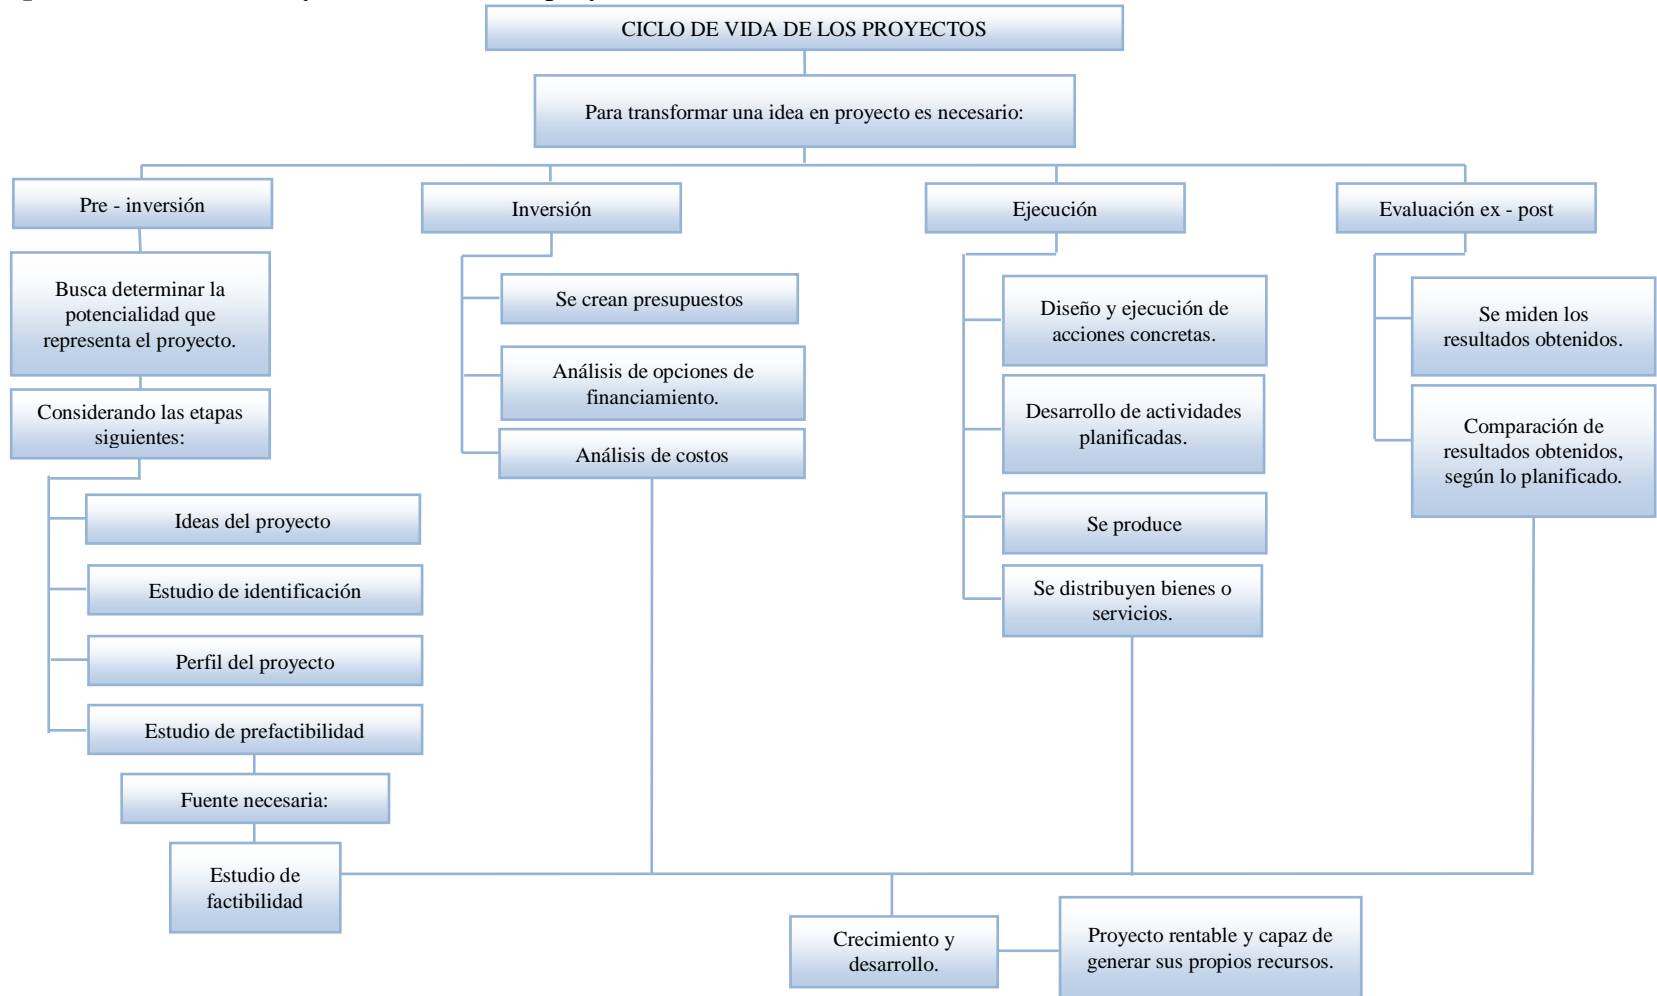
CICLO DE VIDA DE LOS PROYECTOS

Para transformar una idea en proyecto es necesario:

Pre - inversión

Busca determinar la potencialidad que representa el proyecto.

Considerando las etapas siguientes:

Ideas del proyecto

Estudio de identificación

Perfil del proyecto

Estudio de prefactibilidad

Fuente necesaria:

Estudio de factibilidad

Inversión

Se crean presupuestos

Análisis de opciones de financiamiento.

Análisis de costos

Ejecución

Diseño y ejecución de acciones concretas.

Desarrollo de actividades planificadas.

Se produce

Se distribuyen bienes o servicios.

Evaluación ex - post

Se miden los resultados obtenidos.

Comparación de resultados obtenidos, según lo planificado.

Crecimiento y desarrollo.

Proyecto rentable y capaz de generar sus propios recursos.